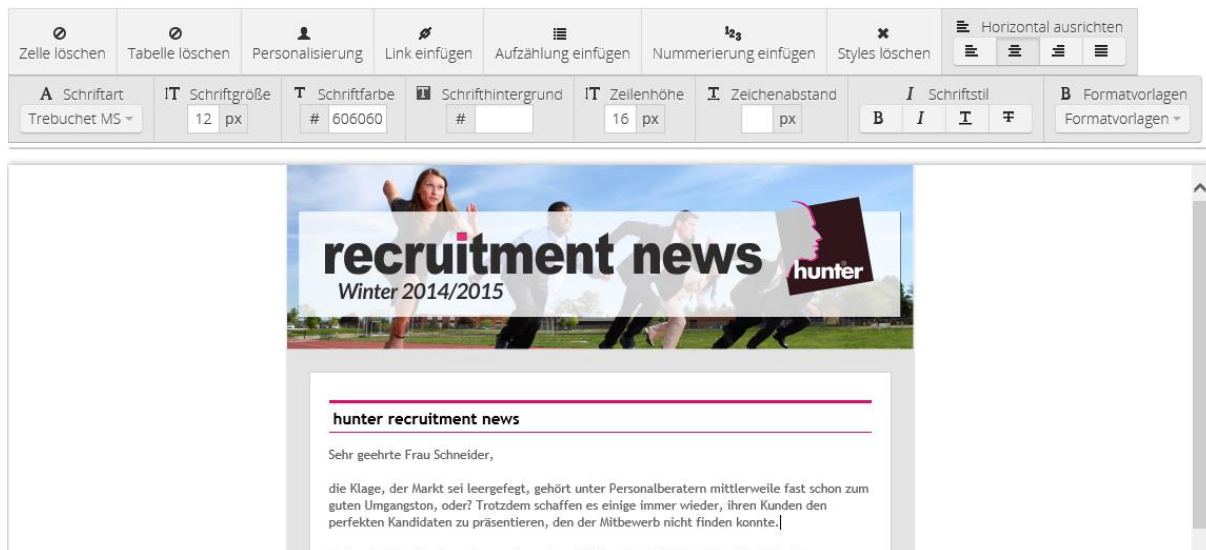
Zelle löschen
Tabelle löschen
Personalisierung
Link einfügen
Aufzählung einfügen
Nummerierung einfügen
Styles löschen
Horizontal ausrichten

A Schriftart
Trebuchet MS
Schriftgröße
12 px
T Schriftfarbe
# 606060
Schrifthintergrund
#
Zeilenhöhe
16 px
Zeichenabstand
px
I Schriftstil
B I T T
B Formatvorlagen
Formatvorlagen

recruitment news
Winter 2014/2015
hunter

hunter recruitment news

Sehr geehrte Frau Schneider,

die Klage, der Markt sei leergefegt, gehört unter Personalberatern mittlerweile fast schon zum guten Umgangston, oder? Trotzdem schaffen es einige immer wieder, ihren Kunden den perfekten Kandidaten zu präsentieren, den der Mitbewerb nicht finden konnte.